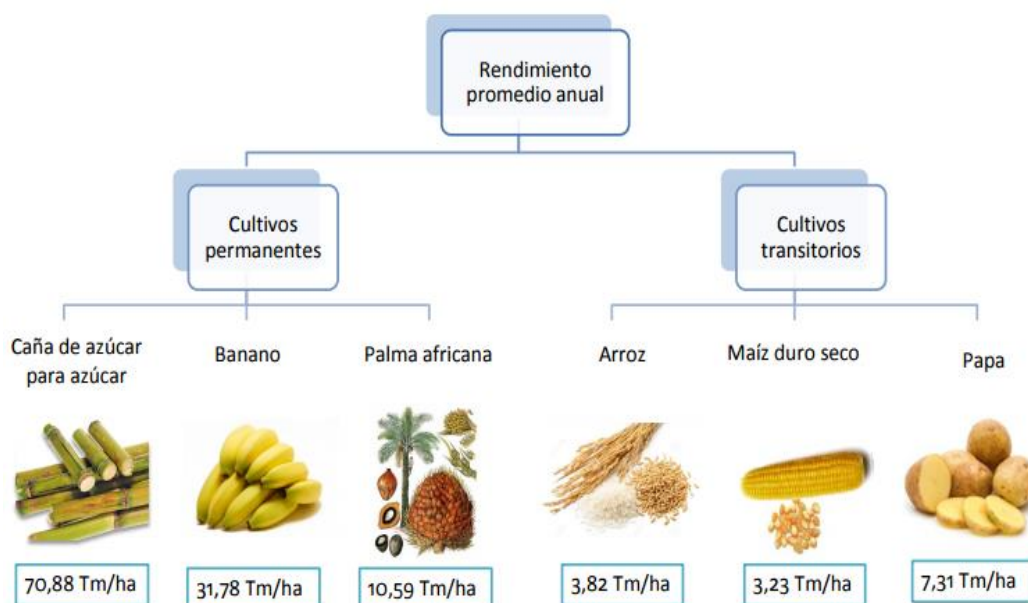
Rendimiento promedio anual

Cultivos permanentes

Cultivos transitorios

Caña de azúcar para azúcar

Banano

Palma africana

Arroz

Maíz duro seco

Papa

70,88 Tm/ha

31,78 Tm/ha

10,59 Tm/ha

3,82 Tm/ha

3,23 Tm/ha

7,31 Tm/ha